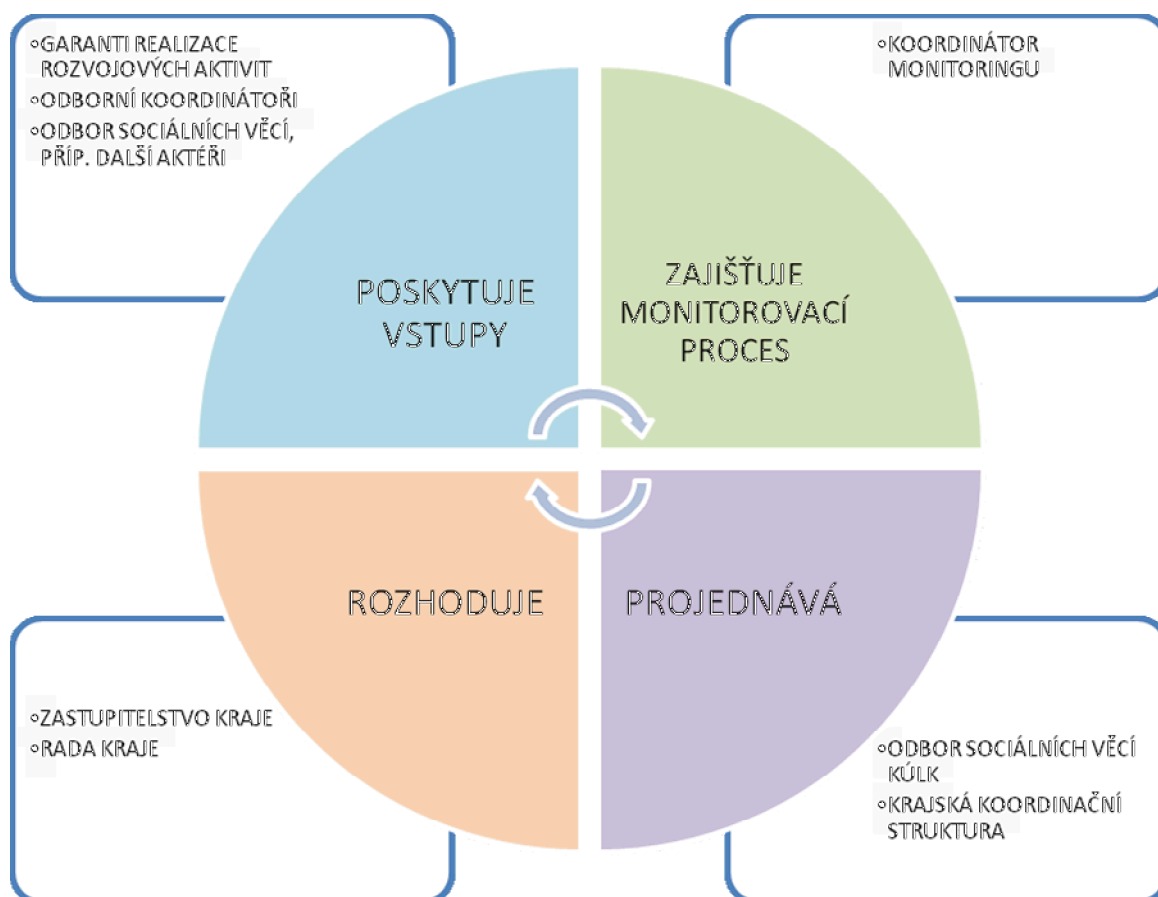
◦GARANTI REALIZACE ROZVOJOVÝCH AKTIVIT
◦ODBORNÍ KOORDINÁTOŘI
◦ODBOR SOCIÁLNÍCH VĚCÍ, PŘÍP. DALŠÍ AKTÉŘI

◦KOORDINÁTOR MONITORINGU

POSKYTUJE VSTUPY

ZAJIŠŤUJE MONITOROVACÍ PROCES

ROZHODUJE

PROJEDNÁVÁ

◦ZASTUPITELSTVO KRAJE
◦RADA KRAJE

◦ODBOR SOCIÁLNÍCH VĚCÍ KÚLK
◦KRAJSKÁ KOORDINAČNÍ STRUKTURA